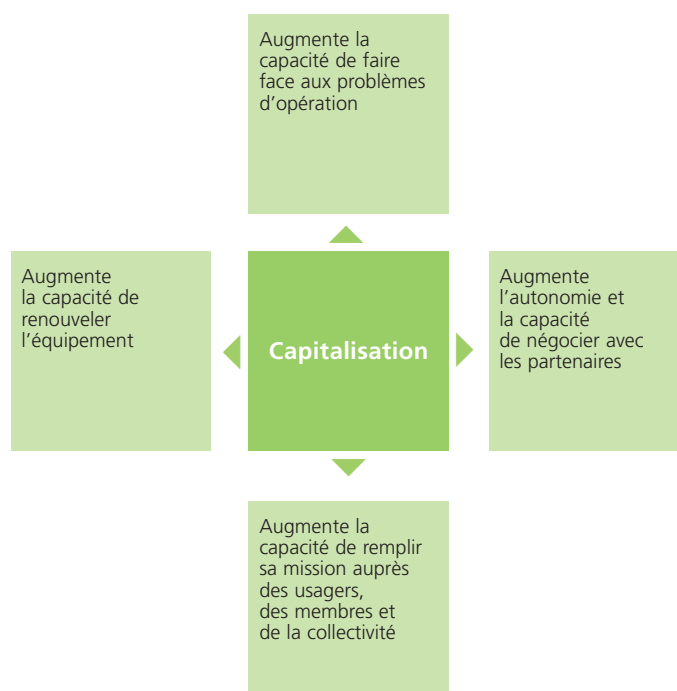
Augmente la capacité de faire face aux problèmes d’opération

Augmente la capacité de renouveler l’équipement

Capitalisation

Augmente l’autonomie et la capacité de négocier avec les partenaires

Augmente la capacité de remplir sa mission auprès des usagers, des membres et de la collectivité